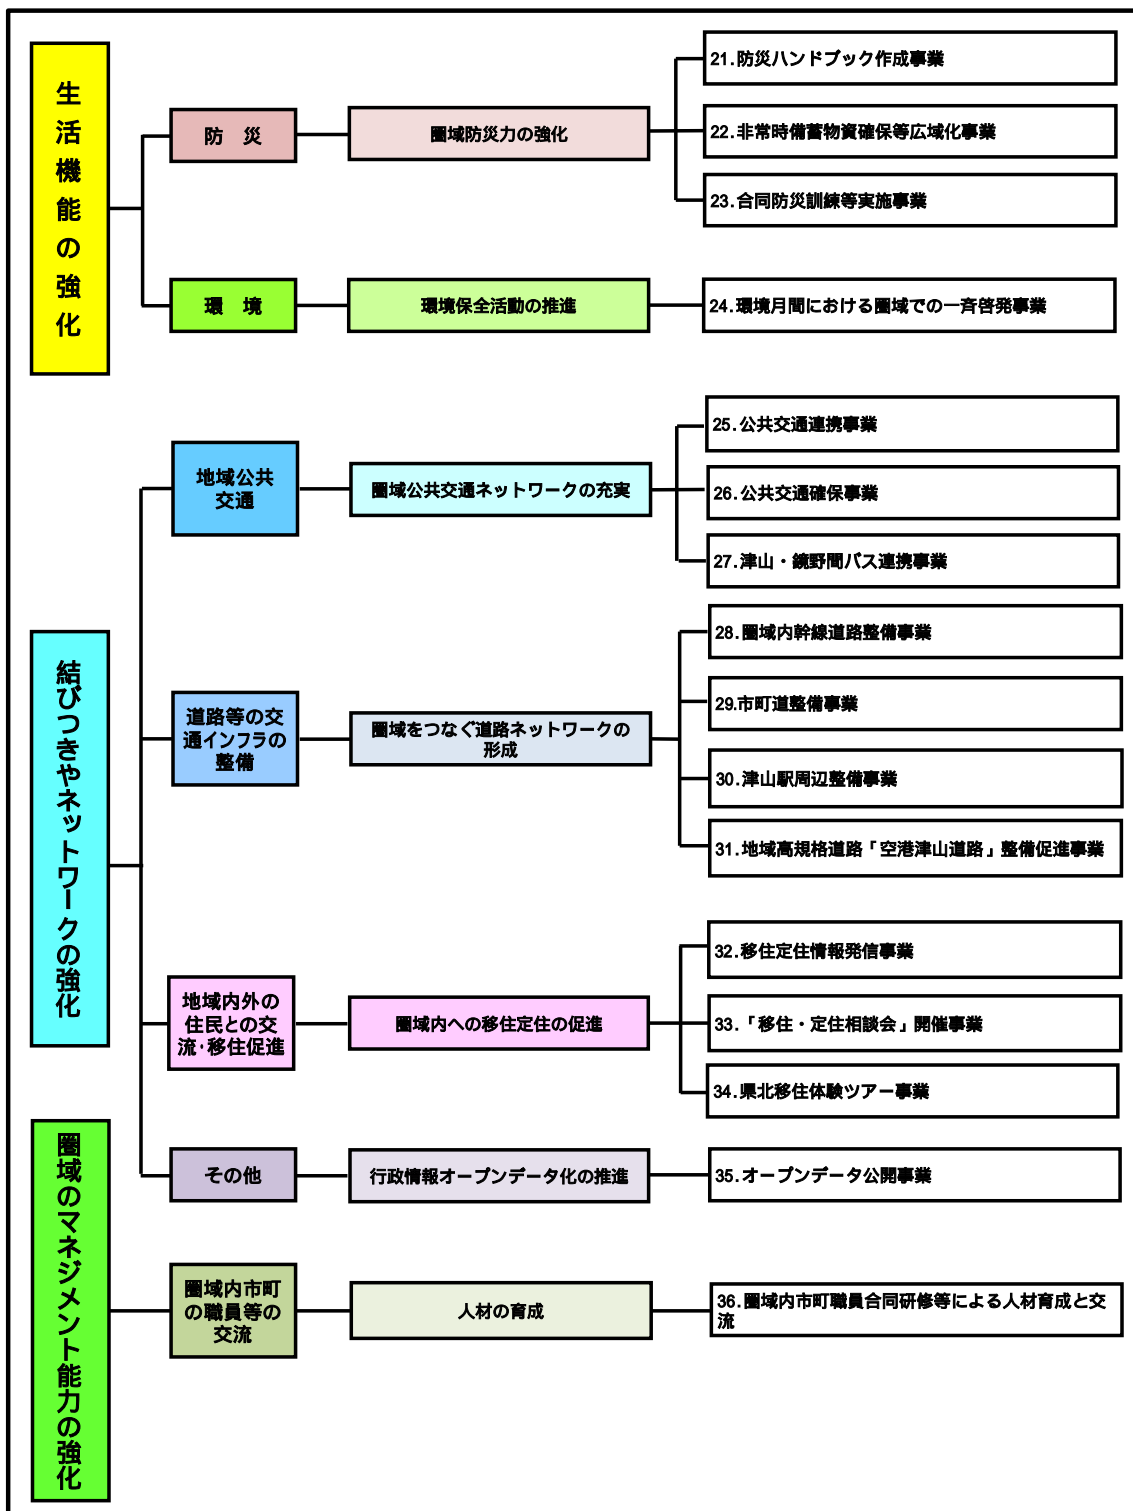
生活機能の強化

防　災

圏域防災力の強化

21.防災ハンドブック作成事業

22.非常時備蓄物資確保等広域化事業

23.合同防災訓練等実施事業

環　境

環境保全活動の推進

24.環境月間における圏域での一斉啓発事業

結びつきやネットワークの強化

地域公共交通

圏域公共交通ネットワークの充実

25.公共交通連携事業

26.公共交通確保事業

27.津山・鏡野間バス連携事業

道路等の交通インフラの整備

圏域をつなぐ道路ネットワークの形成

28.圏域内幹線道路整備事業

29.市町道整備事業

30.津山駅周辺整備事業

31.地域高規格道路「空港津山道路」整備促進事業

地域内外の住民との交流･移住促進

圏域内への移住定住の促進

32.移住定住情報発信事業

33.「移住・定住相談会」開催事業

34.県北移住体験ツアー事業

その他

行政情報オープンデータ化の推進

35.オープンデータ公開事業

圏域のマネジメント能力の強化

圏域内市町の職員等の交流

人材の育成

36.圏域内市町職員合同研修等による人材育成と交流